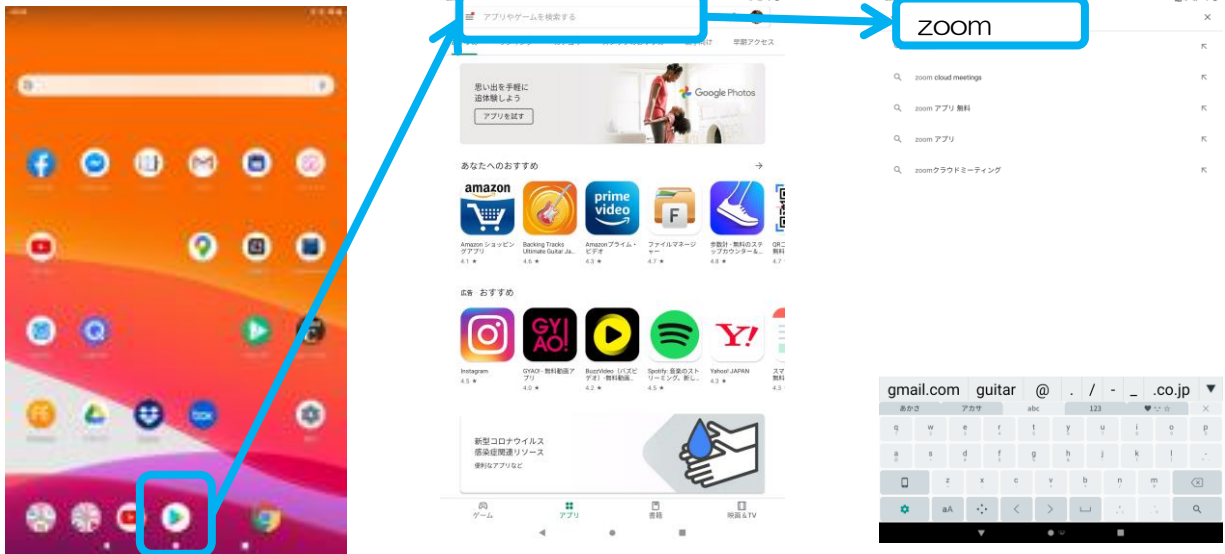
アプリやゲームを検索する

学習アクセス

思い出を手軽に追体験しよう

アプリを試す

Google Photos

あなたへのおすすめ

amazon

prime video

Amazon ショッピングアプリ
4.1 ★

Backing Tracks Ultimate Guitar Ja...
4.6 ★

Amazonプライム・ビデオ
4.3 ★

ファイルマネージャー
4.7 ★

歩数計 - 無料のステップカウンター&...
4.8 ★

4.7

広告 おすすめ

GY AO!

Y!

Instagram
4.5 ★

GYAO! - 無料動画アプリ
4.0 ★

BuzzVideo（バズビデオ）- 無料動画...
4.2 ★

Spotify: 音楽のストリーミング、新し...
4.5 ★

Yahoo! JAPAN
4.3 ★

新型コロナウイルス感染症関連リソース

便利なアプリなど

ゲーム

アプリ

書籍

映画&TV

zoom

zoom cloud meetings

zoom アプリ 無料

zoom アプリ

zoomクラウドミーティング

gmail.com guitar @ . / - _ .co.jp

あかさ

アカサ

abc

123

q w e r t y u i o p

a s d f g h j k l

z x c v b n m

aA